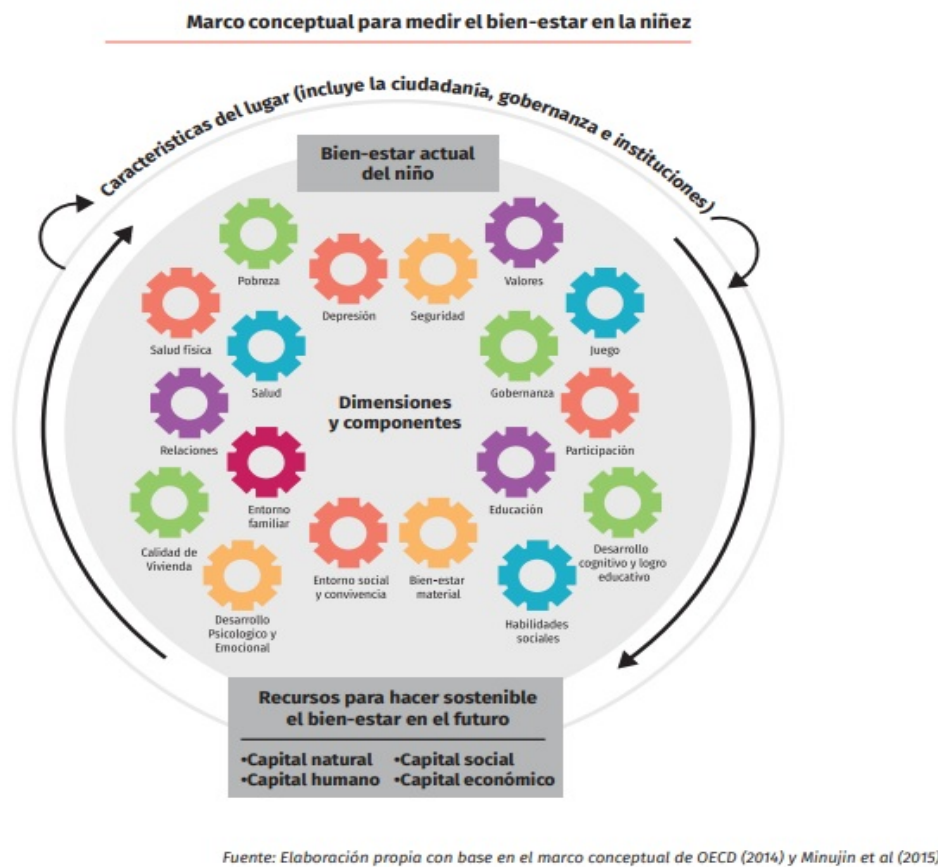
Marco conceptual para medir el bien-estar en la niñez

Características del lugar (incluye la ciudadanía, gobernanza e instituciones)

Bien-estar actual del niño

Pobreza

Depresión

Seguridad

Valores

Salud física

Salud

Juego

Gobernanza

Dimensiones y componentes

Relaciones

Participación

Entorno familiar

Educación

Calidad de Vivienda

Desarrollo cognitivo y logro educativo

Entorno social y convivencia

Bien-estar material

Desarrollo Psicologico y Emocional

Habilidades sociales

Recursos para hacer sostenible el bien-estar en el futuro

•Capital natural •Capital social
•Capital humano •Capital económico

Fuente: Elaboración propia con base en el marco conceptual de OECD (2014) y Minujín et al (2015)